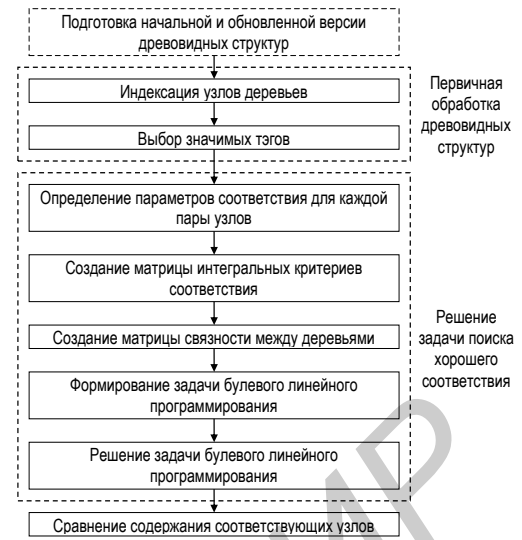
Подготовка начальной и обновленной версии древовидных структур

Индексация узлов деревьев

Выбор значимых тэгов

Первичная обработка древовидных структур

Определение параметров соответствия для каждой пары узлов

Создание матрицы интегральных критериев соответствия

Создание матрицы связности между деревьями

Формирование задачи булевого линейного программирования

Решение задачи булевого линейного программирования

Решение задачи поиска хорошего соответствия

Сравнение содержания соответствующих узлов